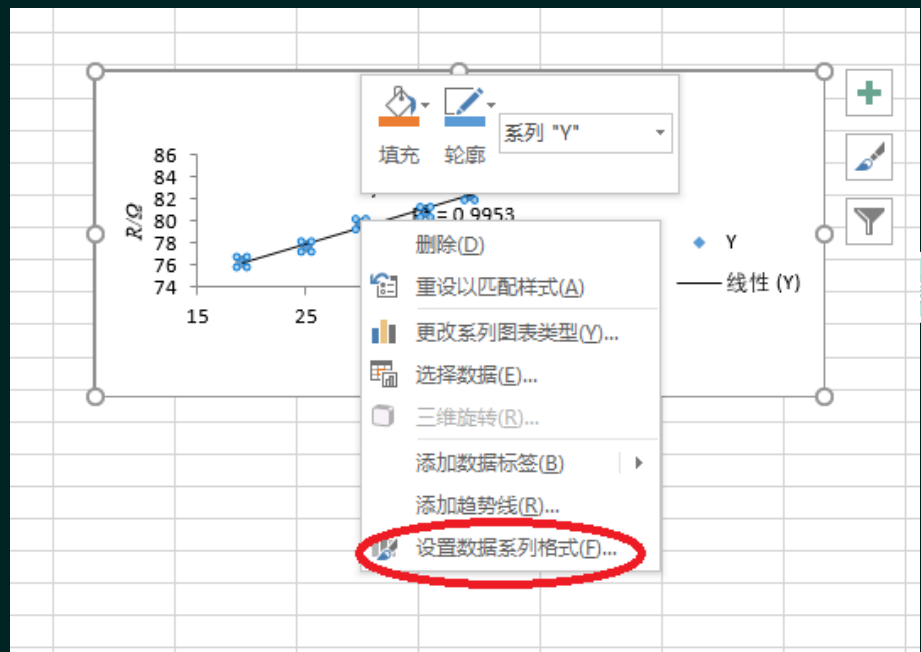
填充 轮廓 系列 "Y"

86
84
82
80
78
76
74
$R/\Omega$
15 25

= 0.9953

Y
线性 (Y)

删除(D)
重设以匹配样式(A)
更改系列图表类型(Y)...
选择数据(E)...
三维旋转(R)...
添加数据标签(B)
添加趋势线(R)...
设置数据系列格式(F)...